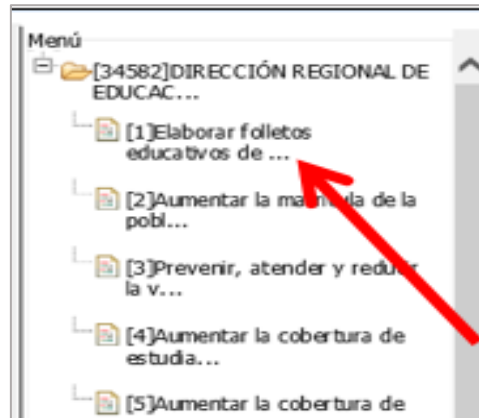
Menú

[34582]DIRECCIÓN REGIONAL DE EDUCAC...

[1]Elaborar folletos educativos de ...

[2]Aumentar la ma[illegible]ula de la pobl...

[3]Prevenir, atender y redu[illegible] la v...

[4]Aumentar la cobertura de estudia...

[5]Aumentar la cobertura de